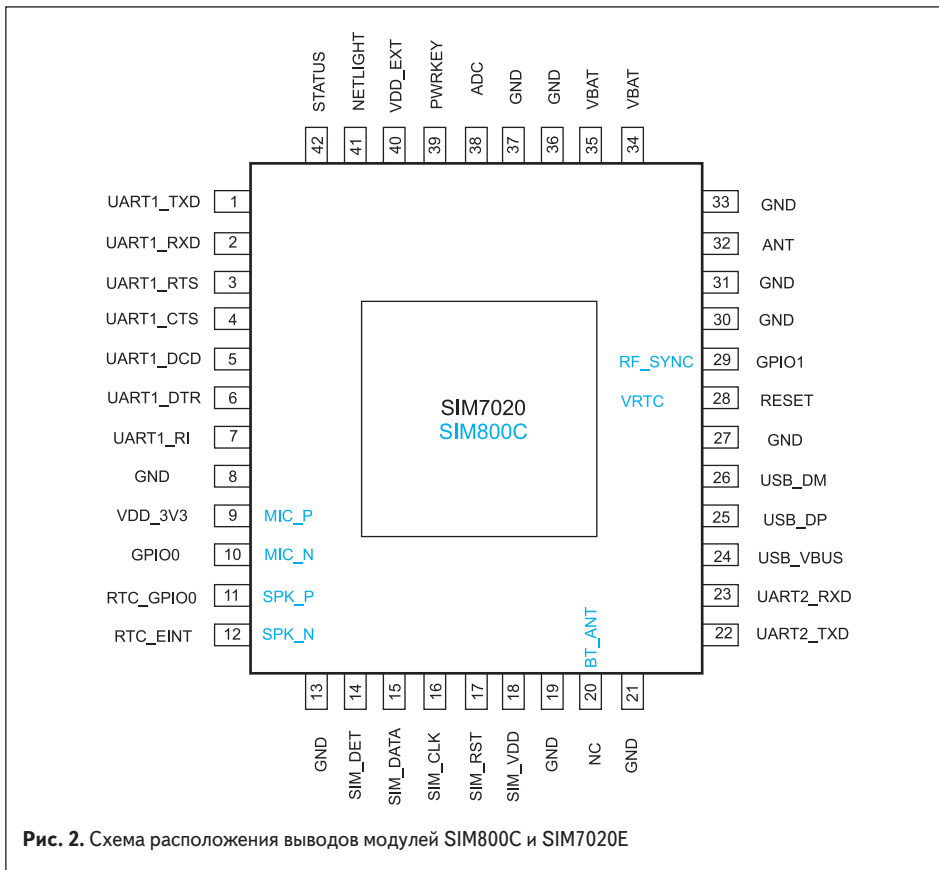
STATUS NETLIGHT VDD_EXT PWRKEY ADC GND GND VBAT VBAT

42 41 40 39 38 37 36 35 34

UART1_TXD 1
UART1_RXD 2
UART1_RTS 3
UART1_CTS 4
UART1_DCD 5
UART1_DTR 6
UART1_RI 7
GND 8
VDD_3V3 9 MIC_P
GPIO0 10 MIC_N
RTC_GPIO0 11 SPK_P
RTC_EINT 12 SPK_N

SIM7020
SIM800C

33 GND
32 ANT
31 GND
30 GND
RF_SYNC 29 GPIO1
VRTC 28 RESET
27 GND
26 USB_DM
25 USB_DP
24 USB_VBUS
23 UART2_RXD
BT_ANT
22 UART2_TXD

13 14 15 16 17 18 19 20 21

GND SIM_DET SIM_DATA SIM_CLK SIM_RST SIM_VDD GND NC GND

**Рис. 2.** Схема расположения выводов модулей SIM800C и SIM7020E